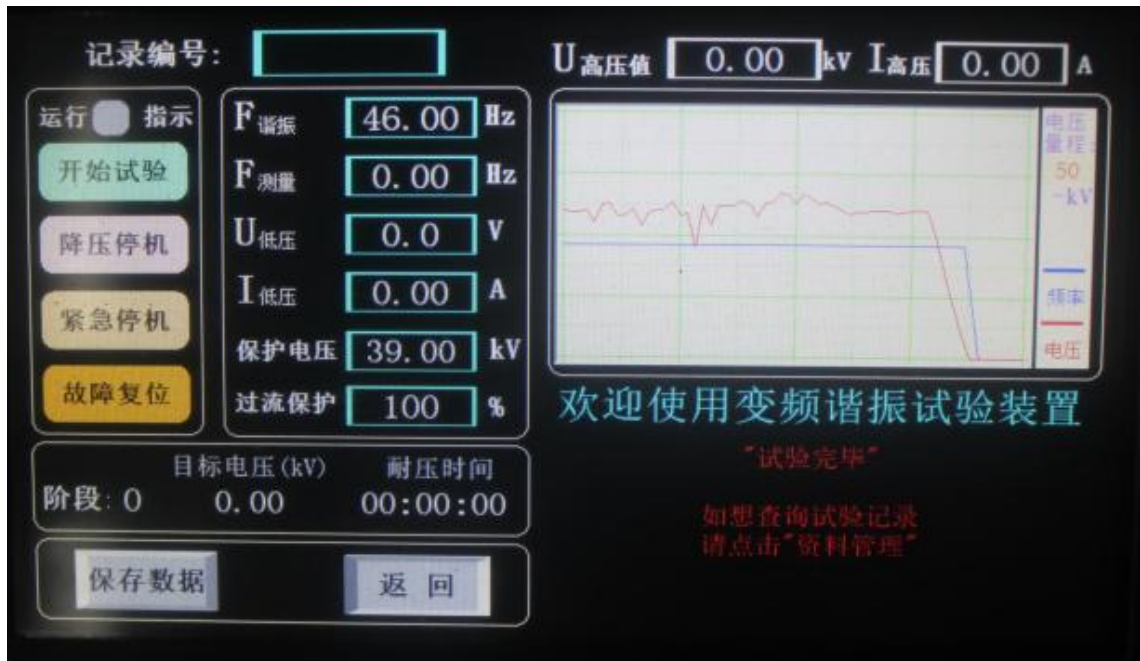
记录编号：

$U_{高压值}$ 0.00 kV $I_{高压}$ 0.00 A

运行 指示

开始试验

降压停机

紧急停机

故障复位

$F_{谐振}$ 46.00 Hz

$F_{测量}$ 0.00 Hz

$U_{低压}$ 0.0 V

$I_{低压}$ 0.00 A

保护电压 39.00 kV

过流保护 100 %

电压量程 50 kV

频率

电压

欢迎使用变频谐振试验装置

"试验完毕"

如想查询试验记录
请点击"资料管理"

| | 目标电压(kV) | 耐压时间 |
|---|---|---|
| 阶段：0 | 0.00 | 00:00:00 |

保存数据

返 回